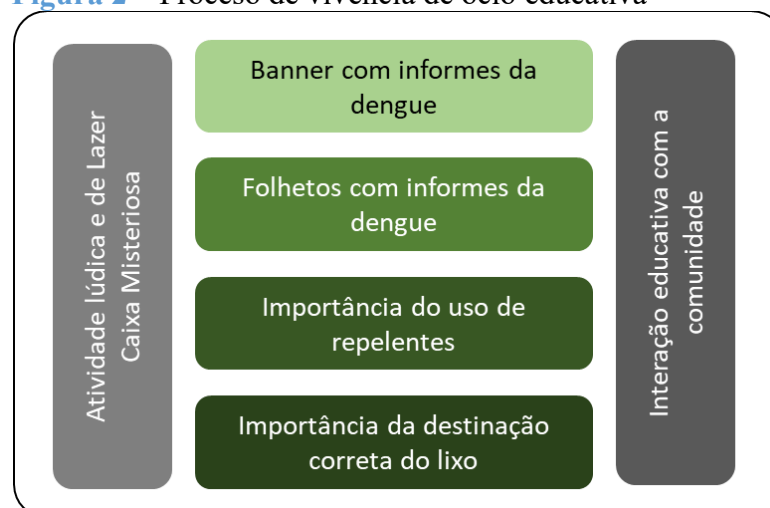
Figura 2 – Processo de vivência de ócio educativo

Atividade lúdica e de Lazer
Caixa Misteriosa

Banner com informes da dengue

Folhetos com informes da dengue

Importância do uso de repelentes

Importância da destinação correta do lixo

Interação educativa com a comunidade